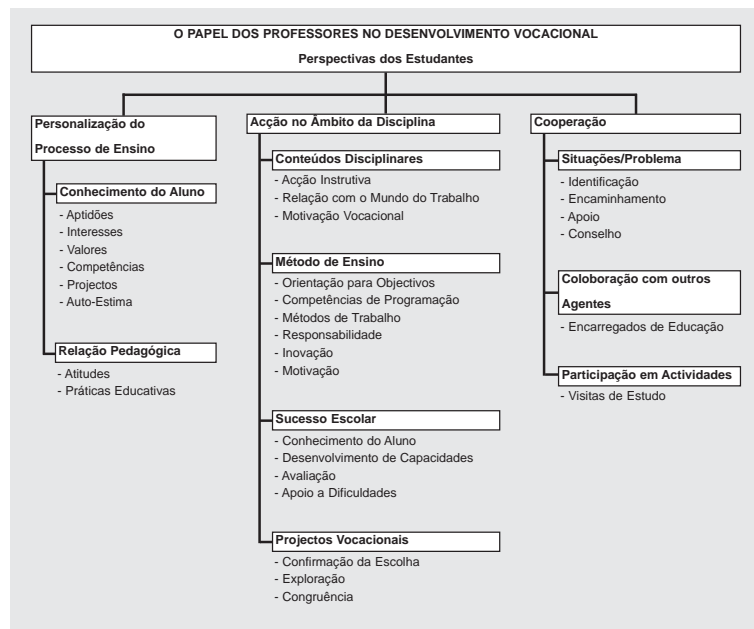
O PAPEL DOS PROFESSORES NO DESENVOLVIMENTO VOCACIONAL

Perspectivas dos Estudantes

Personalização do Processo de Ensino

Conhecimento do Aluno
- Aptidões
- Interesses
- Valores
- Competências
- Projectos
- Auto-Estima

Relação Pedagógica
- Atitudes
- Práticas Educativas

Acção no Âmbito da Disciplina

Conteúdos Disciplinares
- Acção Instrutiva
- Relação com o Mundo do Trabalho
- Motivação Vocacional

Método de Ensino
- Orientação para Objectivos
- Competências de Programação
- Métodos de Trabalho
- Responsabilidade
- Inovação
- Motivação

Sucesso Escolar
- Conhecimento do Aluno
- Desenvolvimento de Capacidades
- Avaliação
- Apoio a Dificuldades

Projectos Vocacionais
- Confirmação da Escolha
- Exploração
- Congruência

Cooperação

Situações/Problema
- Identificação
- Encaminhamento
- Apoio
- Conselho

Coloboração com outros Agentes
- Encarregados de Educação

Participação em Actividades
- Visitas de Estudo